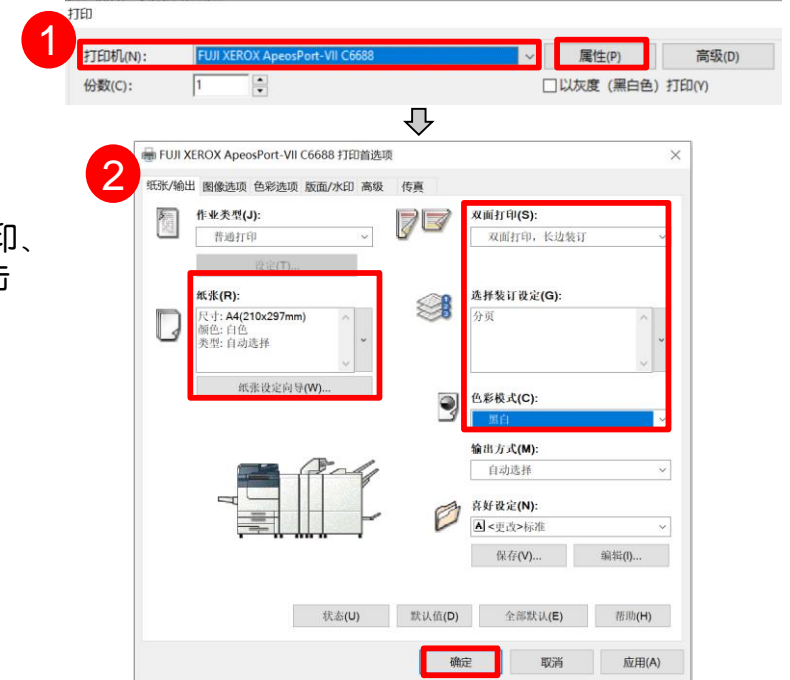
打印

1

打印机(N): FUJI XEROX ApeosPort-VII C6688

属性(P)

高级(D)

份数(C): 1

以灰度（黑白色）打印(Y)

2

FUJI XEROX ApeosPort-VII C6688 打印首选项

纸张/输出 图像选项 色彩选项 版面/水印 高级 传真

作业类型(J):

普通打印

设定(T)...

纸张(R):

尺寸: A4(210x297mm)
颜色: 白色
类型: 自动选择

纸张设定向导(W)...

双面打印(S):

双面打印，长边装订

选择装订设定(G):

分页

色彩模式(C):

黑白

输出方式(M):

自动选择

喜好设定(N):

<更改>标准

保存(V)...

编辑(I)...

状态(U)

默认值(D)

全部默认(E)

帮助(H)

确定

取消

应用(A)

印、
后